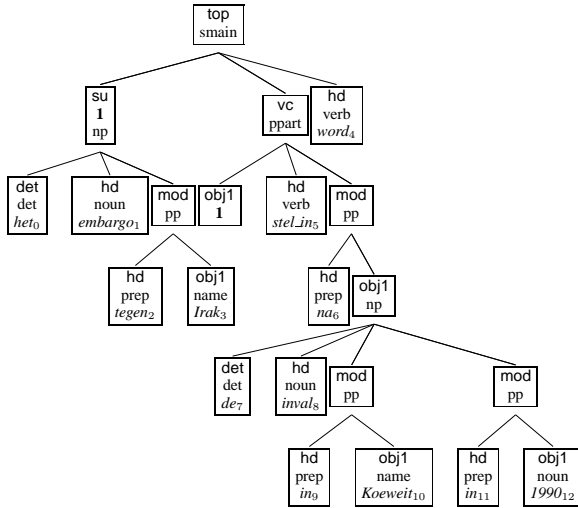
top
smain

su
1
np

vc
ppart

hd
verb
$word_4$

det
det
$het_0$

hd
noun
$embargo_1$

mod
pp

obj1
1

hd
verb
$stel\_in_5$

mod
pp

hd
prep
$tegen_2$

obj1
name
$Irak_3$

hd
prep
$na_6$

obj1
np

det
det
$de_7$

hd
noun
$inval_8$

mod
pp

mod
pp

hd
prep
$in_9$

obj1
name
$Koeweit_{10}$

hd
prep
$in_{11}$

obj1
noun
$1990_{12}$